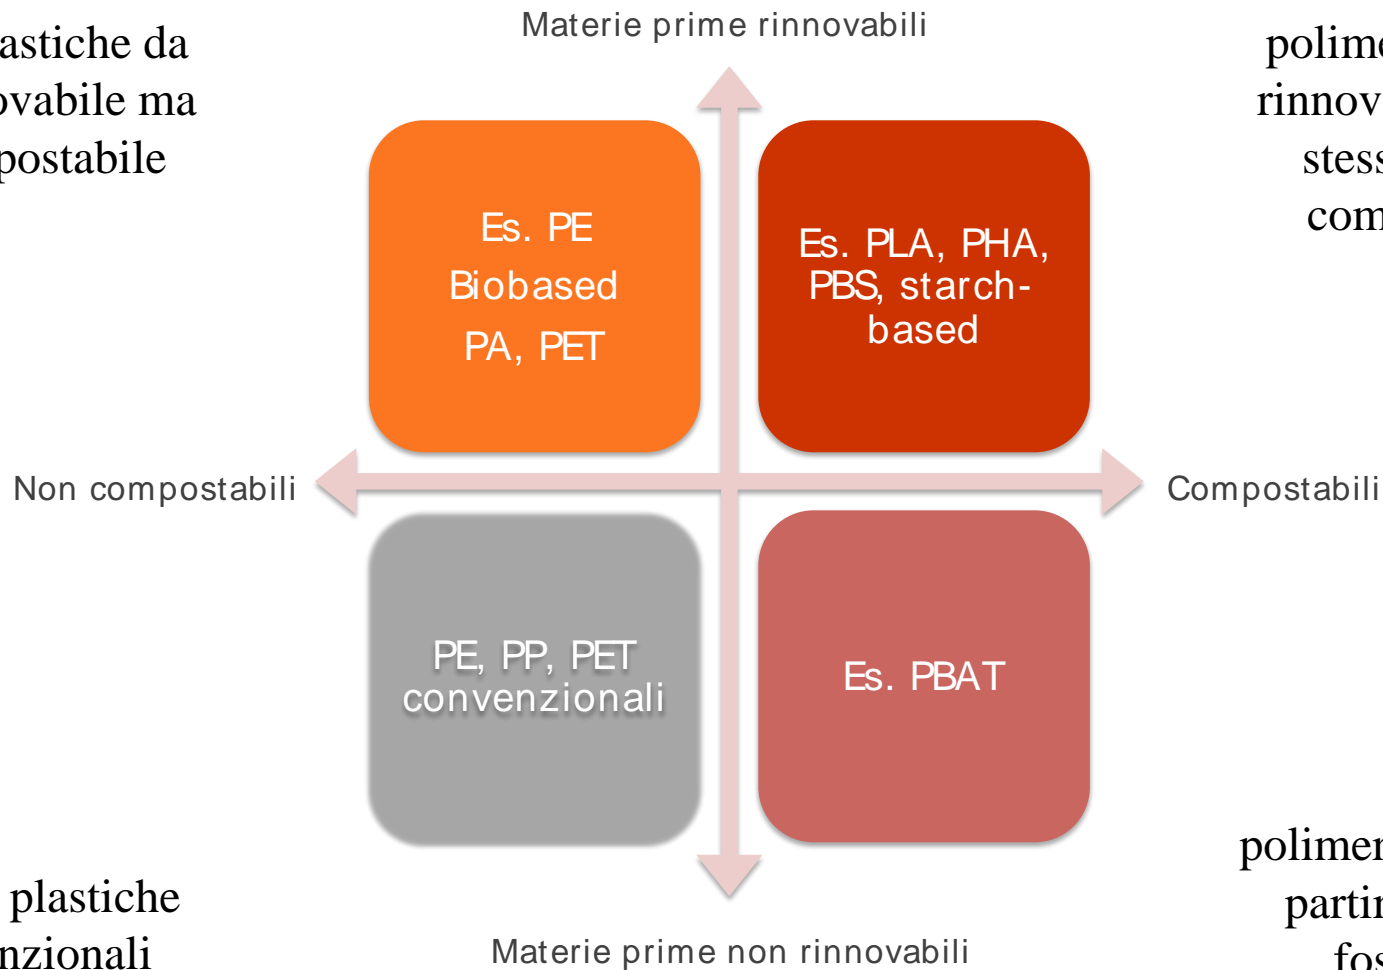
astiche da ovabile ma postabile

Materie prime rinnovabili

polime rinnov stess com

Es. PE Biobased PA, PET

Es. PLA, PHA, PBS, starch-based

Non compostabili

Compostabili

PE, PP, PET convenzionali

Es. PBAT

plastiche nzionali

Materie prime non rinnovabili

polimer partir fos